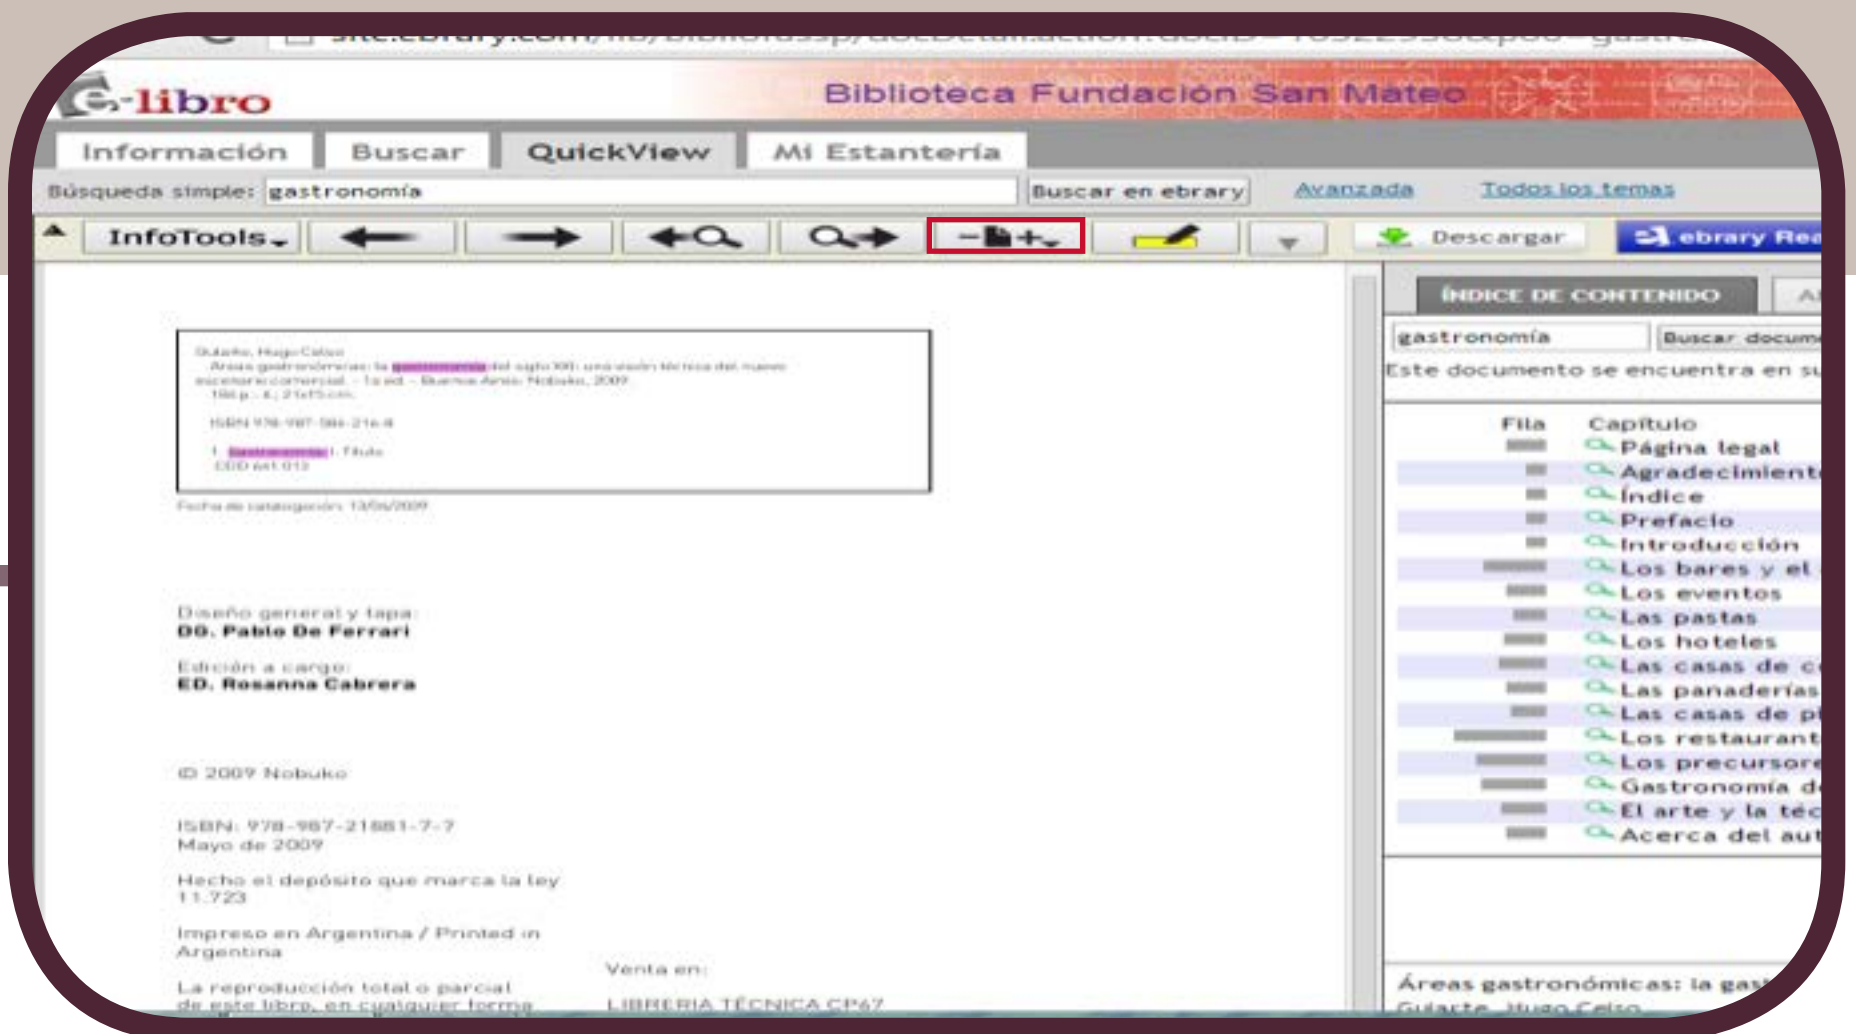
e-libro
Biblioteca Fundación San Mateo

Información | Buscar | QuickView | Mi Estantería

Búsqueda simple: gastronomía | Buscar en ebrary | Avanzada | Todos los temas

InfoTools | Descargar | ebrary Rea

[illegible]

Ficha de catalogación: 13/05/2009

Diseño general y tapa:
DG. Pablo De Ferrari

Edición a cargo:
ED. Rosanna Cabrera

© 2009 Nobuko

ISBN: 978-987-21881-7-7
Mayo de 2009

Hecho el depósito que marca la ley 11.723

Impreso en Argentina / Printed in Argentina

La reproducción total o parcial de este libro, en cualquier forma

Venta en:
LIBRERIA TÉCNICA CP67

ÍNDICE DE CONTENIDO | A
gastronomía | Buscar docum
Este documento se encuentra en su

| Fila | Capítulo |
|---|---|
| | Página legal |
| | Agradecimient |
| | Índice |
| | Prefacio |
| | Introducción |
| | Los bares y el |
| | Los eventos |
| | Las pastas |
| | Los hoteles |
| | Las casas de c |
| | Las panaderías |
| | Las casas de p |
| | Los restaurant |
| | Los precursore |
| | Gastronomía d |
| | El arte y la téc |
| | Acerca del aut |

Áreas gastronómicas: la gas
Gutarte, Hugo Celso